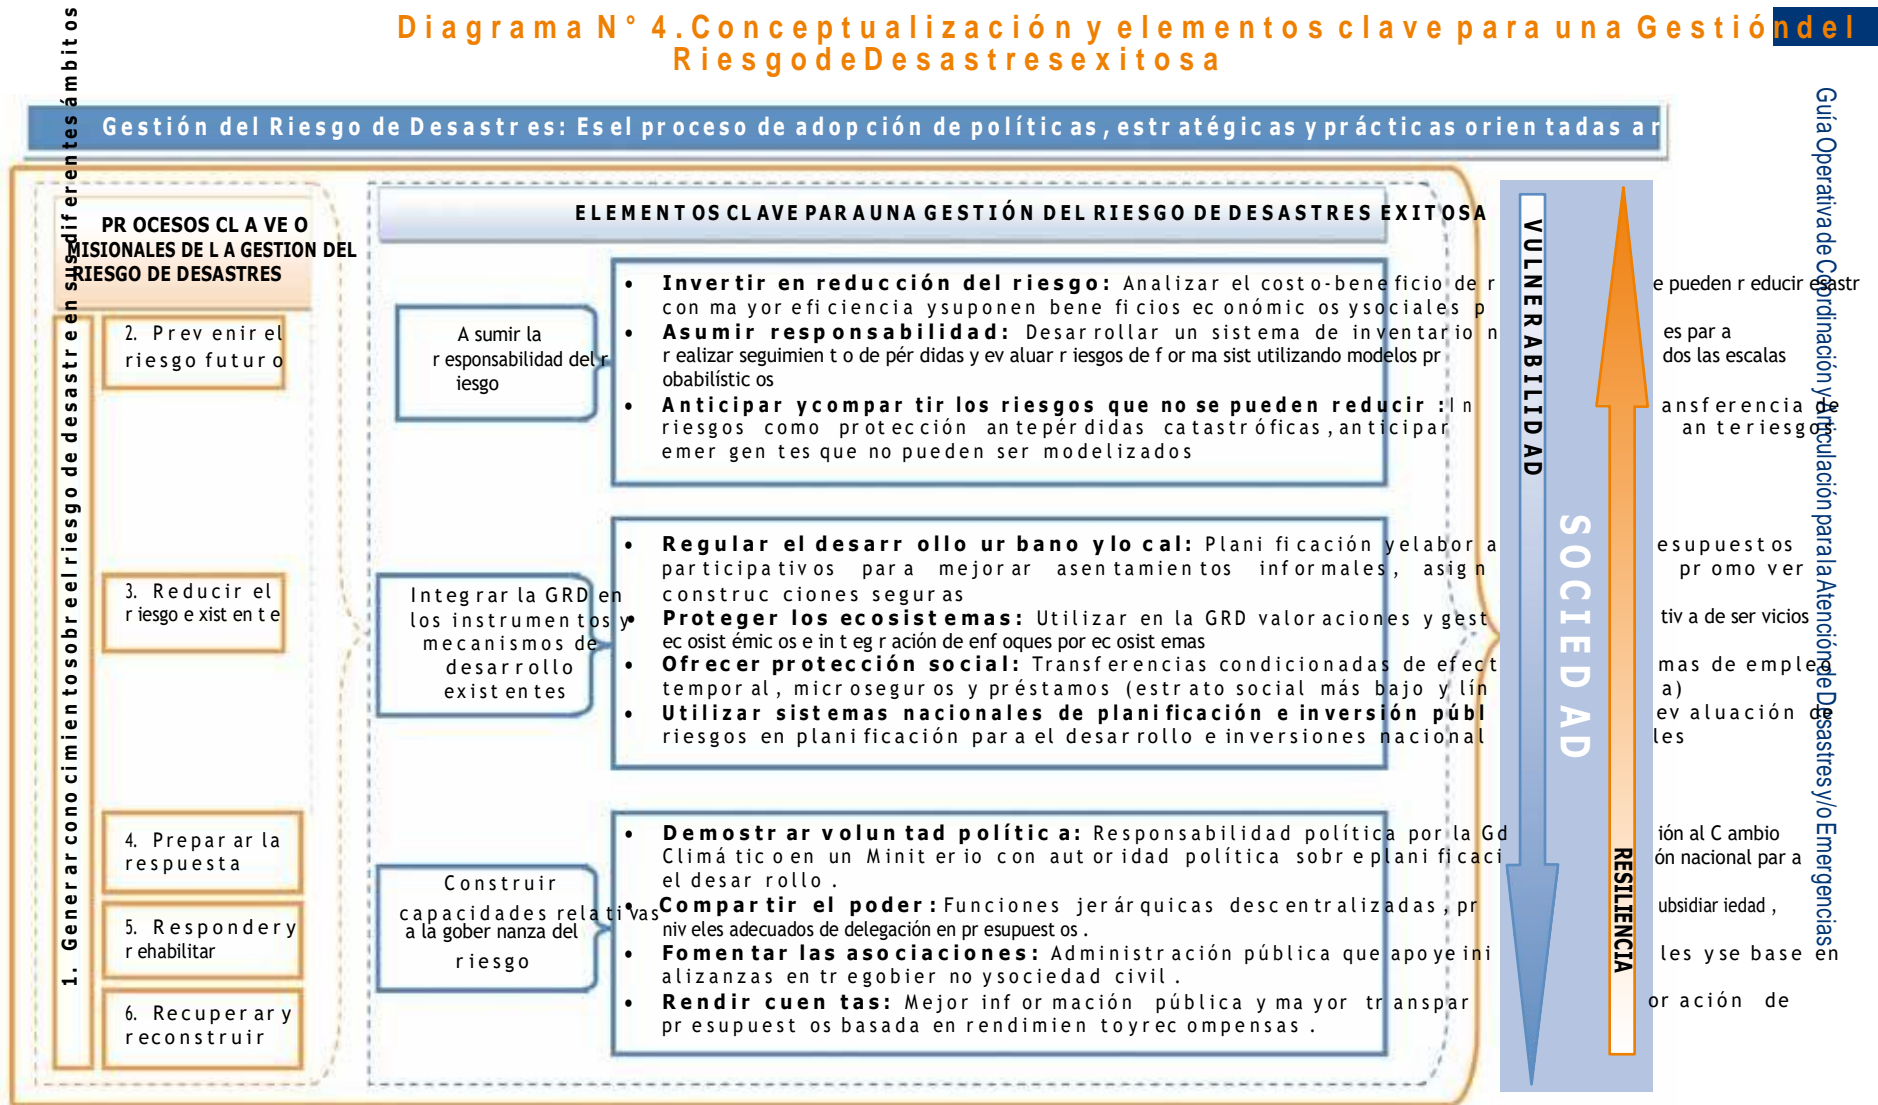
Diagrama N° 4. Conceptualización y elementos clave para una Gestión del Riesgo de Desastres exitosa

Gestión del Riesgo de Desastres: Es el proceso de adopción de políticas, estratégicas y prácticas orientadas a r

PROCESOS CLAVE O MISIONALES DE LA GESTION DEL RIESGO DE DESASTRES

1. Generar conocimientos sobre el riesgo de desastre en sus diferentes ámbitos

2. Prevenir el riesgo futuro

3. Reducir el riesgo existente

4. Preparar la respuesta

5. Responder y rehabilitar

6. Recuperar y reconstruir

ELEMENTOS CLAVE PARA UNA GESTIÓN DEL RIESGO DE DESASTRES EXITOSA

Asumir la responsabilidad del riesgo

• Invertir en reducción del riesgo: Analizar el costo-beneficio de r con mayor eficiencia y suponen beneficios económicos y sociales p
• Asumir responsabilidad: Desarrollar un sistema de inventario n r realizar seguimiento de pérdidas y evaluar riesgos de forma sist utilizando modelos probabilísticos
• Anticipar y compartir los riesgos que no se pueden reducir: In riesgos como protección ante pérdidas catastróficas, anticipar emergentes que no pueden ser modelizados

e pueden reducir estr
es para
dos las escalas
ansferencia de
an te riesgo

Integrar la GRD en los instrumentos y mecanismos de desarrollo existentes

• Regular el desarrollo urbano y local: Planificación y elabora participativos para mejorar asentamientos informales, asign construcciones seguras
• Proteger los ecosistemas: Utilizar en la GRD valoraciones y gest ecosistémicos e integración de enfoques por ecosistemas
• Ofrecer protección social: Transferencias condicionadas de efect temporal, microseguros y préstamos (estrato social más bajo y lín
• Utilizar sistemas nacionales de planificación e inversión públ riesgos en planificación para el desarrollo e inversiones nacional

esupuestos
pr omo ver
tiva de servicios
mas de empleo
a)
evaluación de
les

Construir capacidades relativas a la gobernanza del riesgo

• Demostrar voluntad política: Responsabilidad política por la Gd Climático en un Ministerio con autoridad política sobre planificaci el desarrollo.
• Compartir el poder: Funciones jerárquicas descentralizadas, pr niveles adecuados de delegación en presupuestos.
• Fomentar las asociaciones: Administración pública que apoye ini alizanzas entre gobierno y sociedad civil.
• Rendir cuentas: Mejor información pública y mayor transpar presupuestos basada en rendimiento y recompensas.

ión al Cambio
ón nacional para
ubsidiariedad,
les y se base en
oración de

VULNERABILIDAD

SOCIEDAD

RESILIENCIA

Guía Operativa de Coordinación y Articulación para la Atención de Desastres y/o Emergencias